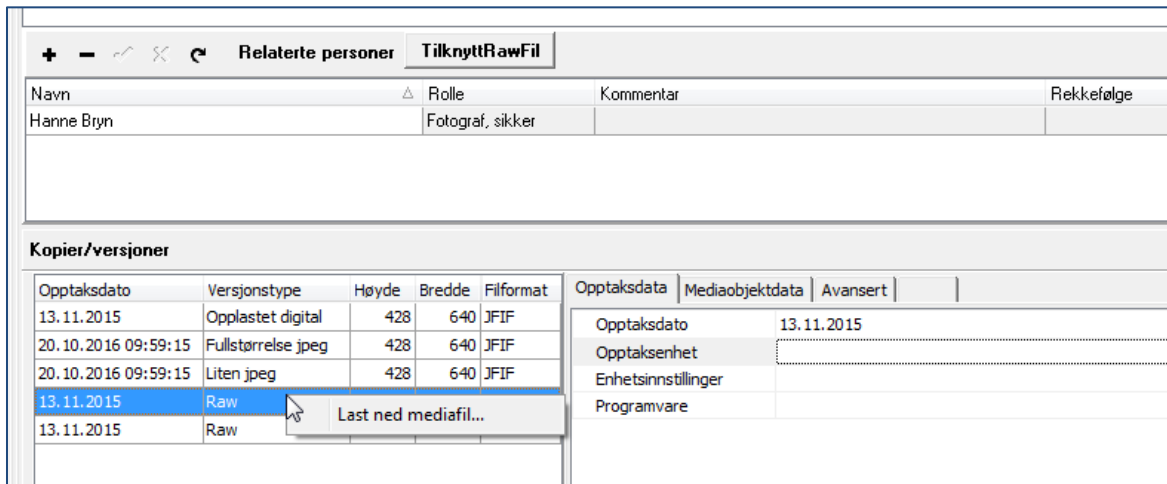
Relaterte personer TilknyttRawFil

| Navn | Rolle | Kommentar | Rekkefølge |
|---|---|---|---|
| Hanne Bryn | Fotograf, sikker | | |

Kopier/versjoner

| Opptaksdato | Versjonstype | Høyde | Bredde | Filformat |
|---|---|---|---|---|
| 13.11.2015 | Opplastet digital | 428 | 640 | JFIF |
| 20.10.2016 09:59:15 | Fullstørrelse jpeg | 428 | 640 | JFIF |
| 20.10.2016 09:59:15 | Liten jpeg | 428 | 640 | JFIF |
| 13.11.2015 | Raw | | | |
| 13.11.2015 | Raw | | | |

Last ned mediafil...

Opptaksdata Mediaobjektdata Avansert

| | |
|---|---|
| Opptaksdato | 13.11.2015 |
| Opptaksenhet | |
| Enhetsinnstillinger | |
| Programvare | |